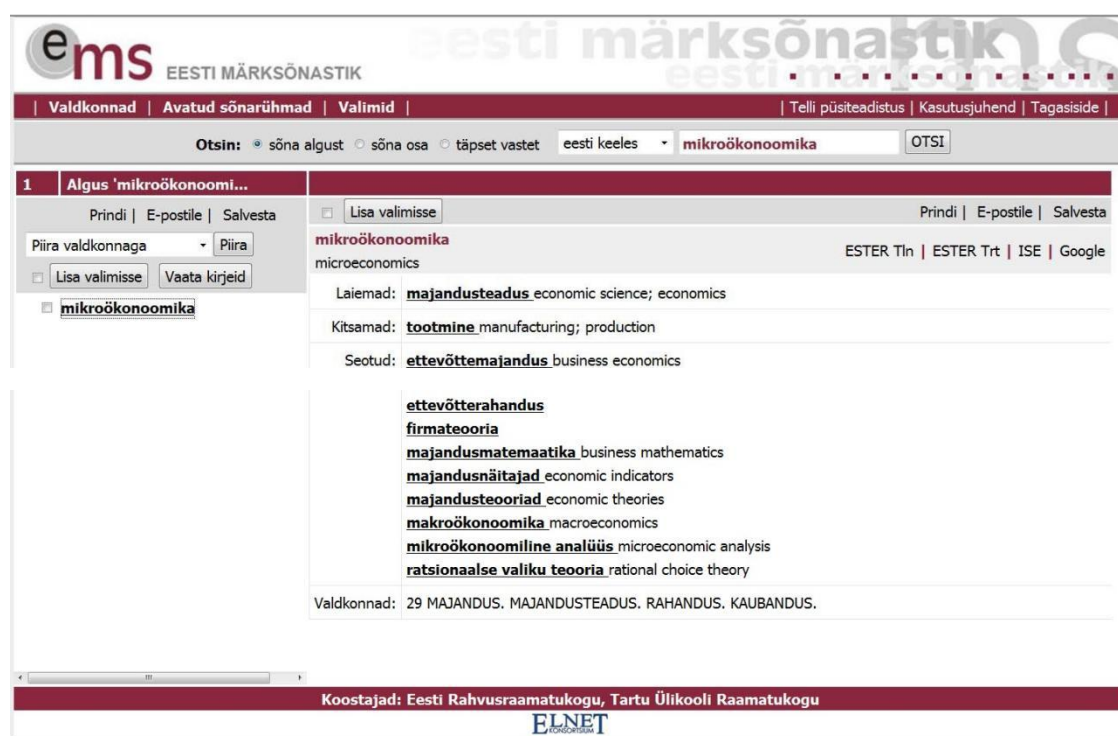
ems EESTI MÄRKSÕNASTIK

eesti märksõnastik

| Valdkonnad | Avatud sõnarühmad | Valimid |

| Telli püsiteadistus | Kasutusjuhend | Tagasiside |

Otsin: sõna algust sõna osa täpset vastet eesti keeles mikroökonoomika OTSI

1 Algus 'mikroökonoomi...

Prindi | E-postile | Salvesta

Piira valdkonnaga Piira

Lisa valimisse Vaata kirjeid

mikroökonoomika

Lisa valimisse

Prindi | E-postile | Salvesta

mikroökonoomika
microeconomics

ESTER Tln | ESTER Trt | ISE | Google

| | |
|---|---|
| Laiemad: | majandusteadus economic science; economics |
| Kitsamad: | tootmine manufacturing; production |
| Seotud: | ettevõttemajandus business economics ettevõtterahandus firmateooria majandusmatemaatika business mathematics majandusnäitajad economic indicators majandusteooriad economic theories makroökonoomika macroeconomics mikroökonoomiline analüüs microeconomic analysis ratsionaalse valiku teooria rational choice theory |
| Valdkonnad: | 29 MAJANDUS. MAJANDUSTEADUS. RAHANDUS. KAUBANDUS. |

Koostajad: Eesti Rahvusraamatukogu, Tartu Ülikooli Raamatukogu

ELNET KONSORTSIUM